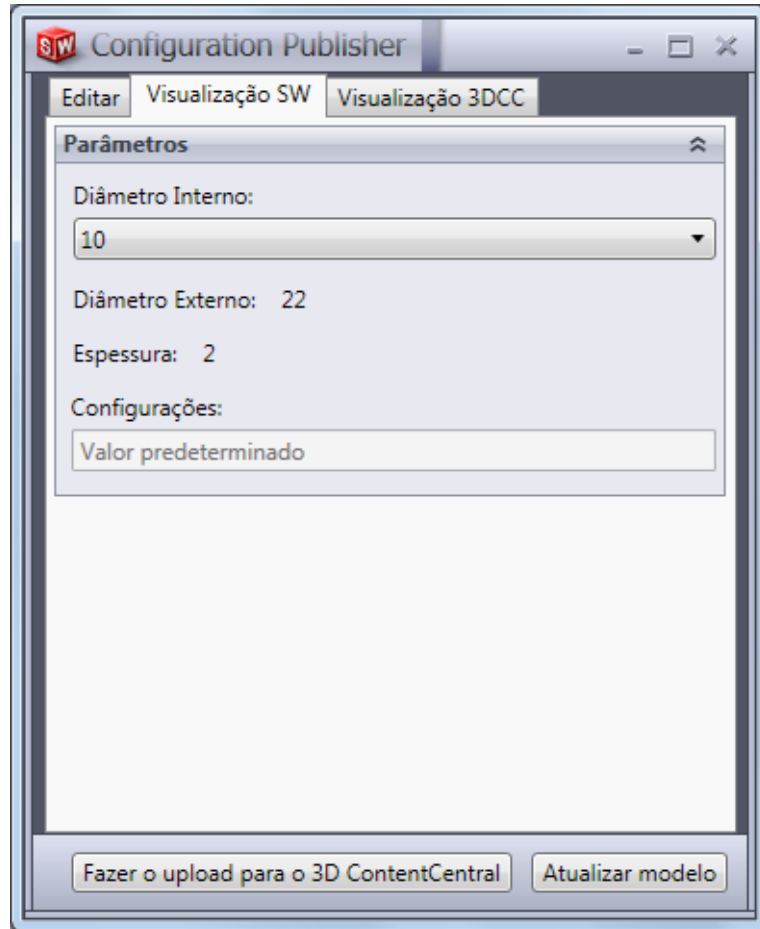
SW Configuration Publisher

Editar | Visualização SW | Visualização 3DCC

Parâmetros

Diâmetro Interno:

10

Diâmetro Externo: 22

Espessura: 2

Configurações:

Valor predeterminado

Fazer o upload para o 3D ContentCentral

Atualizar modelo